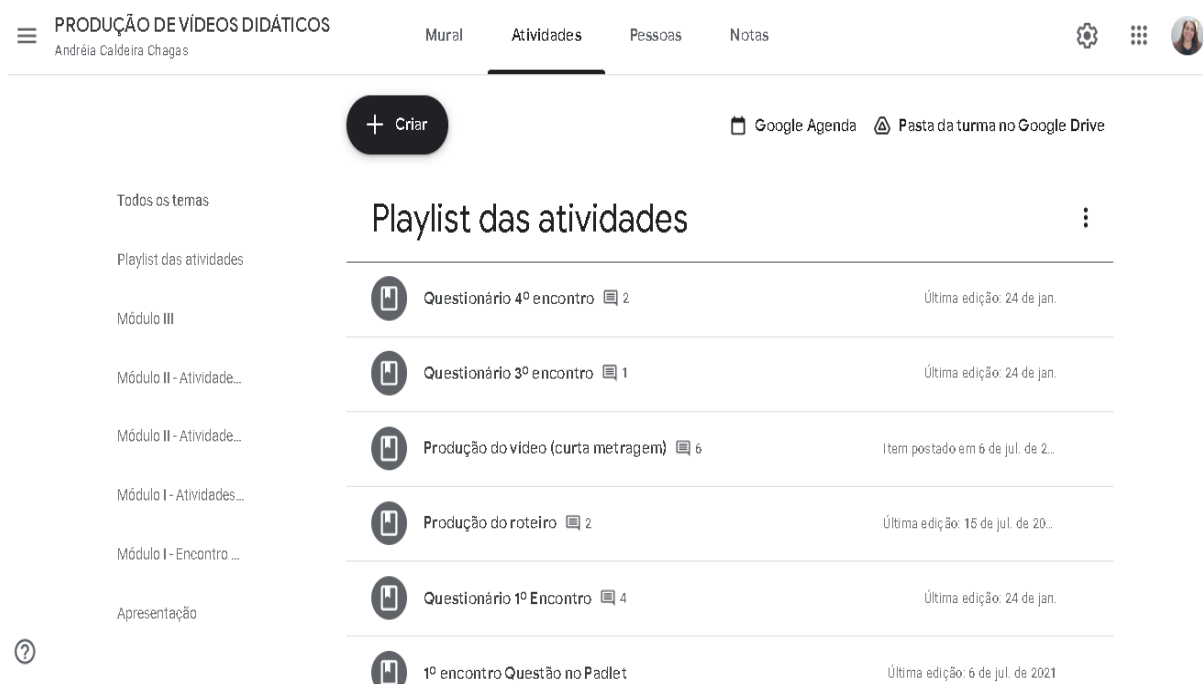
PRODUÇÃO DE VÍDEOS DIDÁTICOS
Andréia Caldeira Chagas

Mural Atividades Pessoas Notas

Criar

Google Agenda Pasta da turma no Google Drive

Todos os temas
Playlist das atividades
Módulo III
Módulo II - Atividade...
Módulo II - Atividade...
Módulo I - Atividades...
Módulo I - Encontro ...
Apresentação

Playlist das atividades

Questionário 4º encontro 2 Última edição: 24 de jan.

Questionário 3º encontro 1 Última edição: 24 de jan.

Produção do vídeo (curta metragem) 6 Item postado em 6 de jul. de 2...

Produção do roteiro 2 Última edição: 15 de jul. de 20...

Questionário 1º Encontro 4 Última edição: 24 de jan.

1º encontro Questão no Padlet Última edição: 6 de jul. de 2021